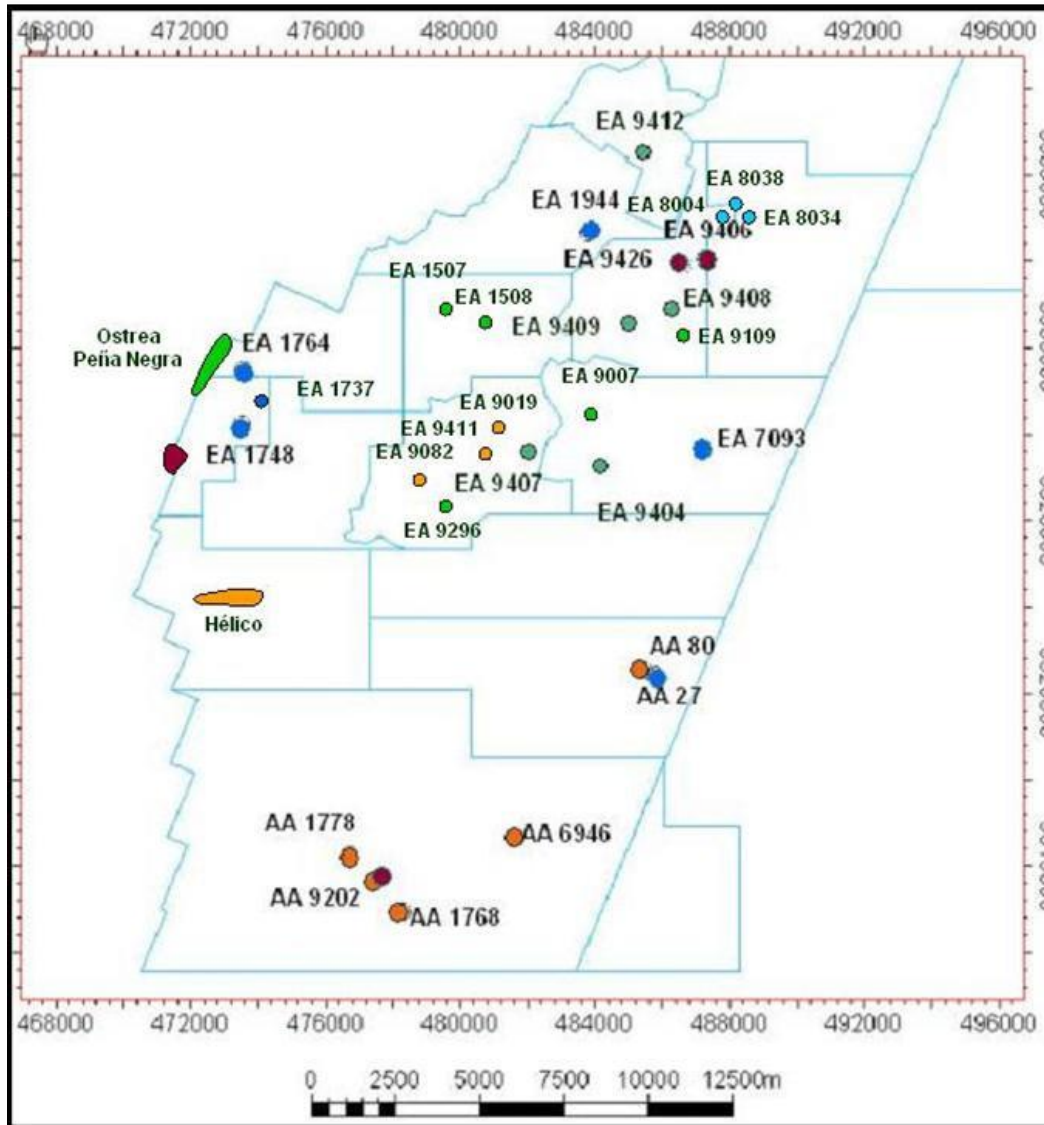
468000 472000 476000 480000 484000 488000 492000 496000

EA 9412
EA 8038
EA 1944
EA 8004
EA 8034
EA 9406
EA 9426
EA 1507
EA 1508
EA 9408
EA 9409
EA 9109
Ostrea Peña Negra
EA 1764
EA 1737
EA 9007
EA 9019
EA 9411
EA 1748
EA 9082
EA 7093
EA 9407
EA 9404
EA 9296
Hélico
AA 80
AA 27
AA 1778
AA 6946
AA 9202
AA 1768

468000 472000 476000 480000 484000 488000 492000 496000

0 2500 5000 7500 10000 12500m